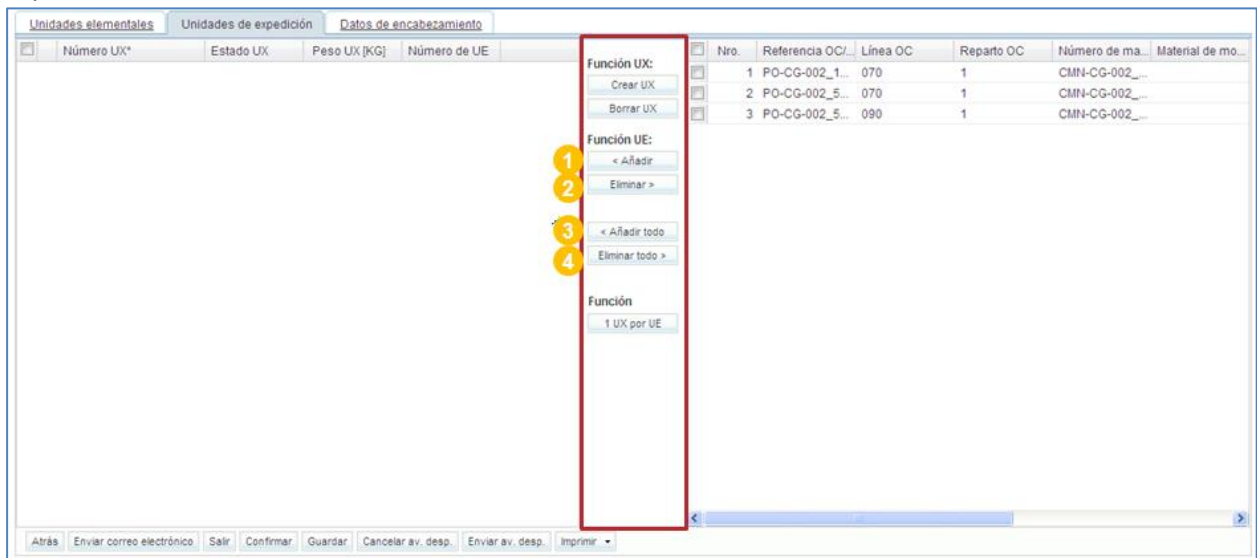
Unidades elementales | Unidades de expedición | Datos de encabezamiento

| Número UX* | Estado UX | Peso UX [KG] | Número de UE |
|---|---|---|---|

Función UX:
Crear UX
Borrar UX

Función UE:
1 < Añadir
2 Eliminar >
3 < Añadir todo
4 Eliminar todo >

Función
1 UX por UE

| Nro. | Referencia OC/... | Línea OC | Reparto OC | Número de ma... | Material de mo... |
|---|---|---|---|---|---|
| 1 | PO-CG-002_1... | 070 | 1 | CMN-CG-002_... | |
| 2 | PO-CG-002_5... | 070 | 1 | CMN-CG-002_... | |
| 3 | PO-CG-002_5... | 090 | 1 | CMN-CG-002_... | |

Atrás | Enviar correo electrónico | Salir | Confirmar | Guardar | Cancelar av. desp. | Enviar av. desp. | Imprimir